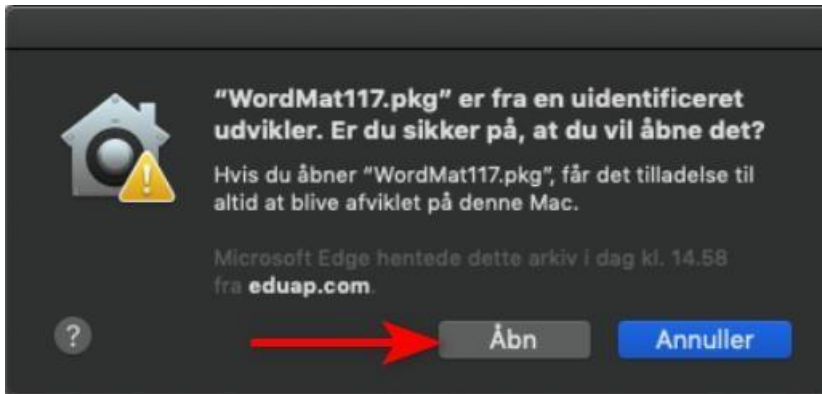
"WordMat117.pkg" er fra en uidentificeret udvikler. Er du sikker på, at du vil åbne det?

Hvis du åbner "WordMat117.pkg", får det tilladelse til altid at blive afviklet på denne Mac.

Microsoft Edge hentede dette arkiv i dag kl. 14.58 fra eduap.com.

?

Åbn

Annuller